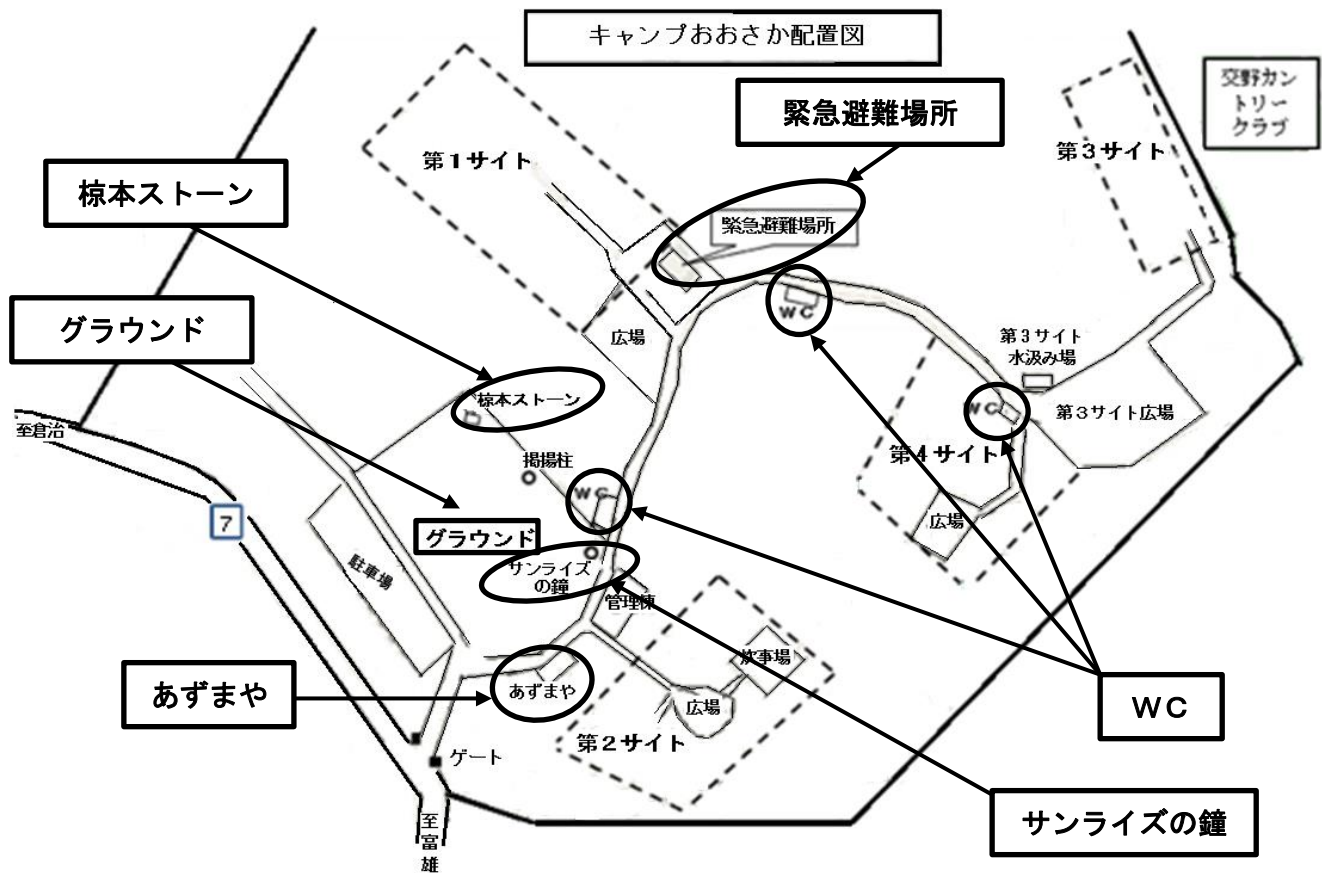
キャンプおおさか配置図

緊急避難場所

交野カントリークラブ

第1サイト

第3サイト

椋本ストーン

緊急避難場所

WC

グラウンド

広場

第3サイト水汲み場

椋本ストーン

WC

第3サイト広場

至倉治

掲揚柱

第4サイト

WC

7

グラウンド

広場

駐車場

サンライズの鐘

管理棟

炊事場

あずまや

あずまや

広場

WC

第2サイト

ゲート

至富雄

サンライズの鐘